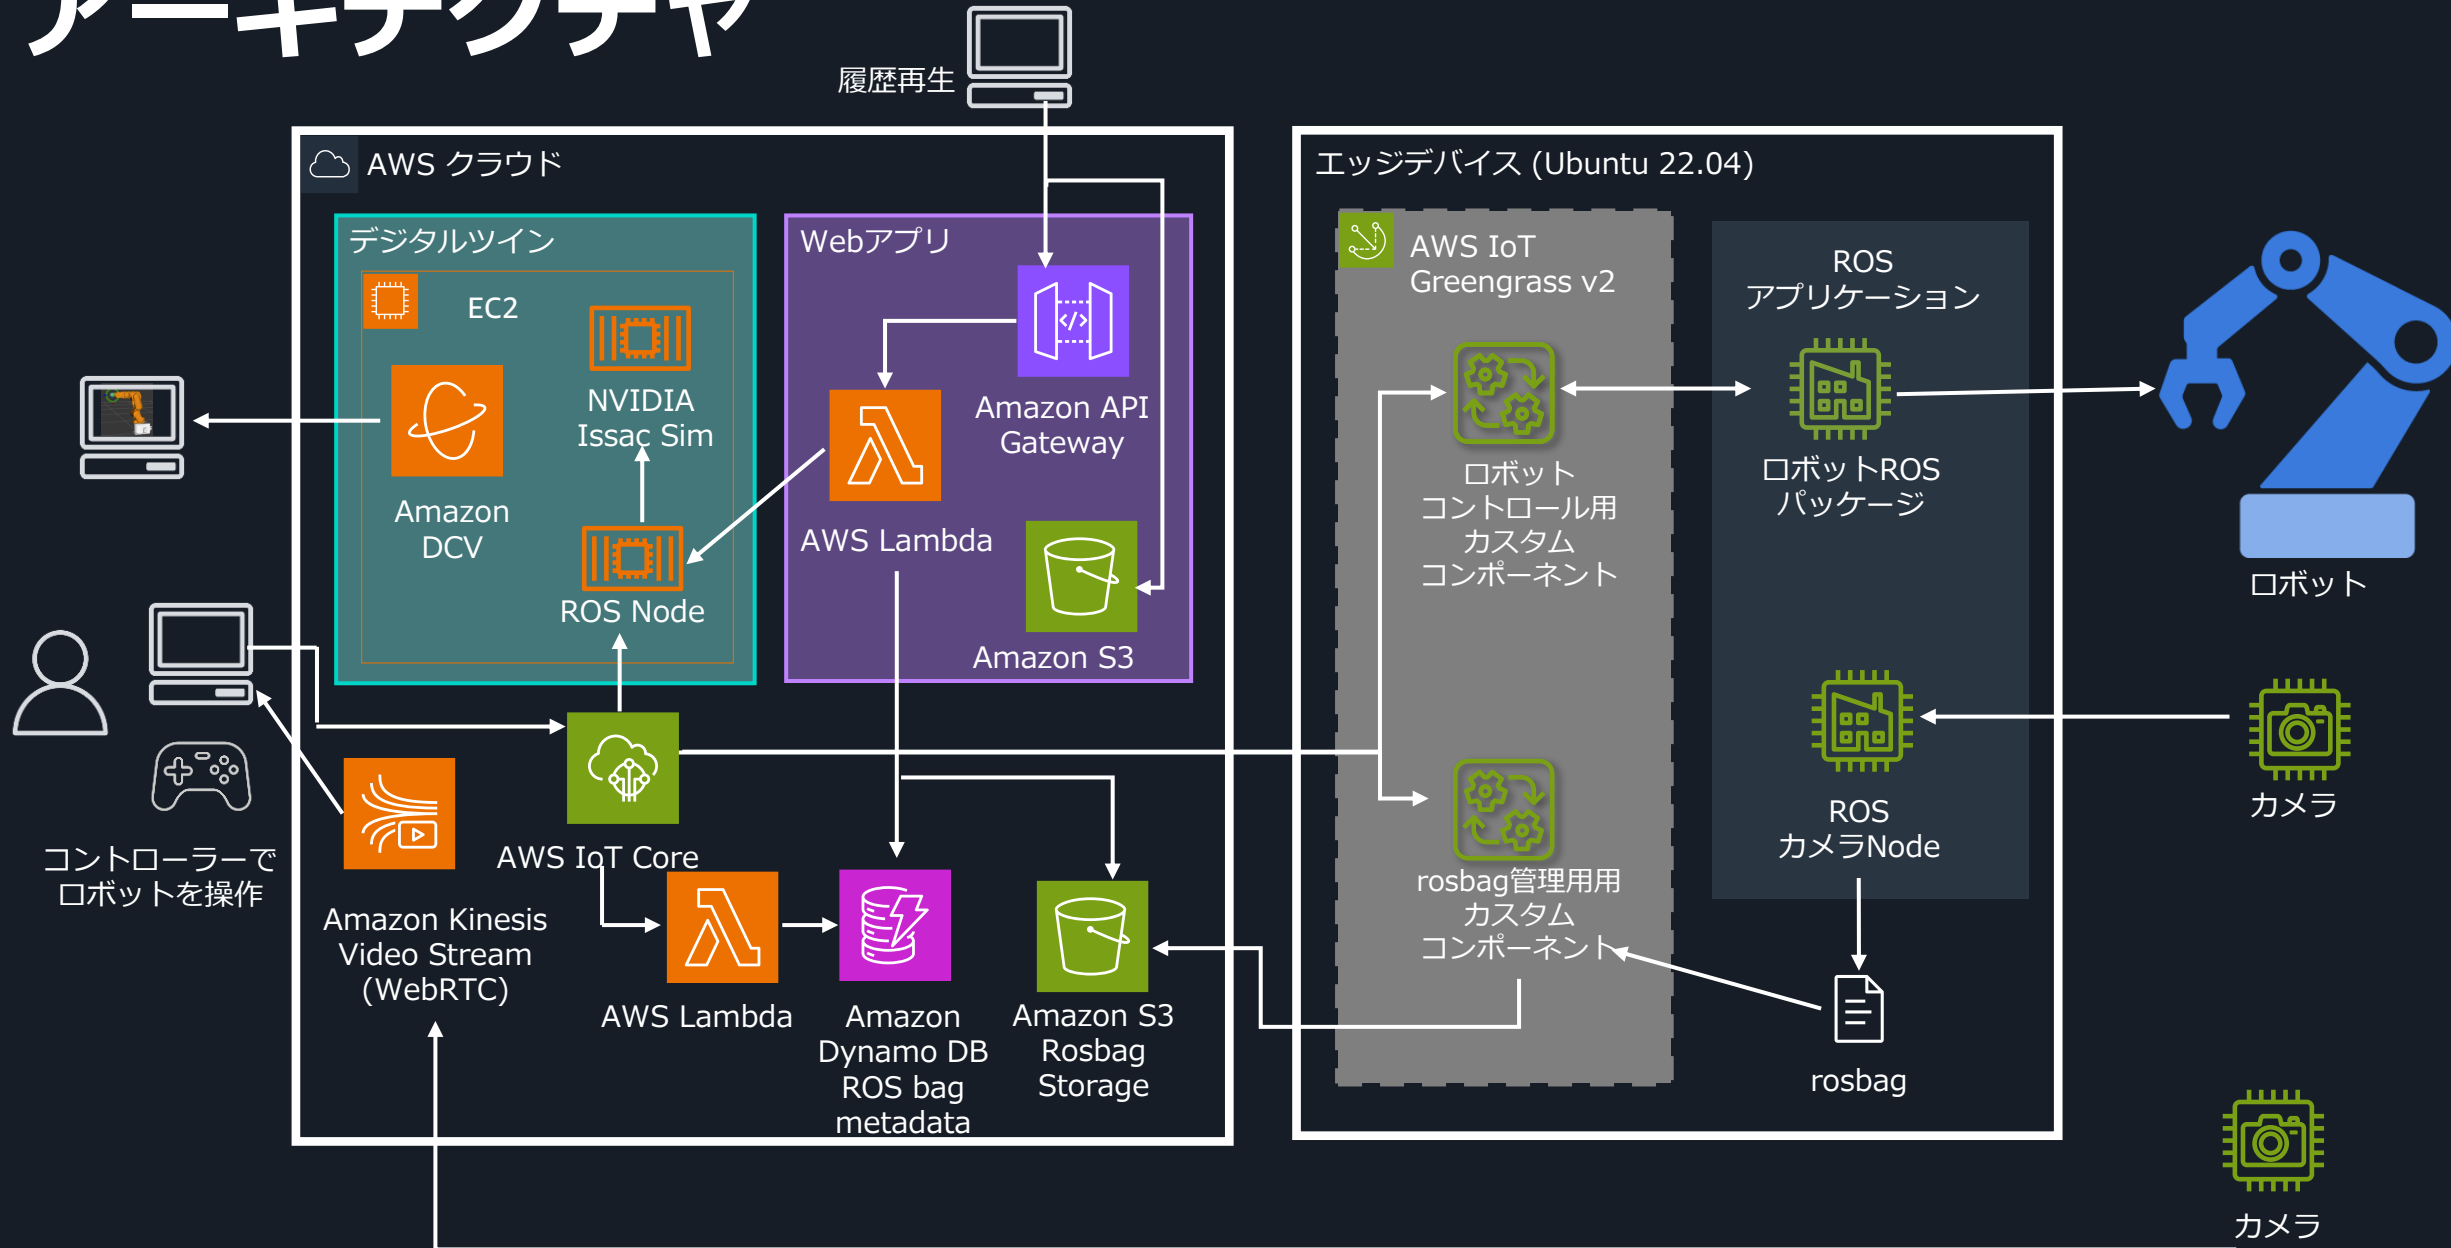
アーキテクチャ

履歴再生

AWS クラウド

デジタルツイン

EC2

NVIDIA Issac Sim

Amazon DCV

ROS Node

Webアプリ

Amazon API Gateway

AWS Lambda

Amazon S3

コントローラーでロボットを操作

Amazon Kinesis Video Stream (WebRTC)

AWS IoT Core

AWS Lambda

Amazon Dynamo DB ROS bag metadata

Amazon S3 Rosbag Storage

エッジデバイス (Ubuntu 22.04)

AWS IoT Greengrass v2

ロボット コントロール用 カスタム コンポーネント

rosbag管理用用 カスタム コンポーネント

ROS アプリケーション

ロボットROS パッケージ

ROS カメラNode

rosbag

ロボット

カメラ

カメラ